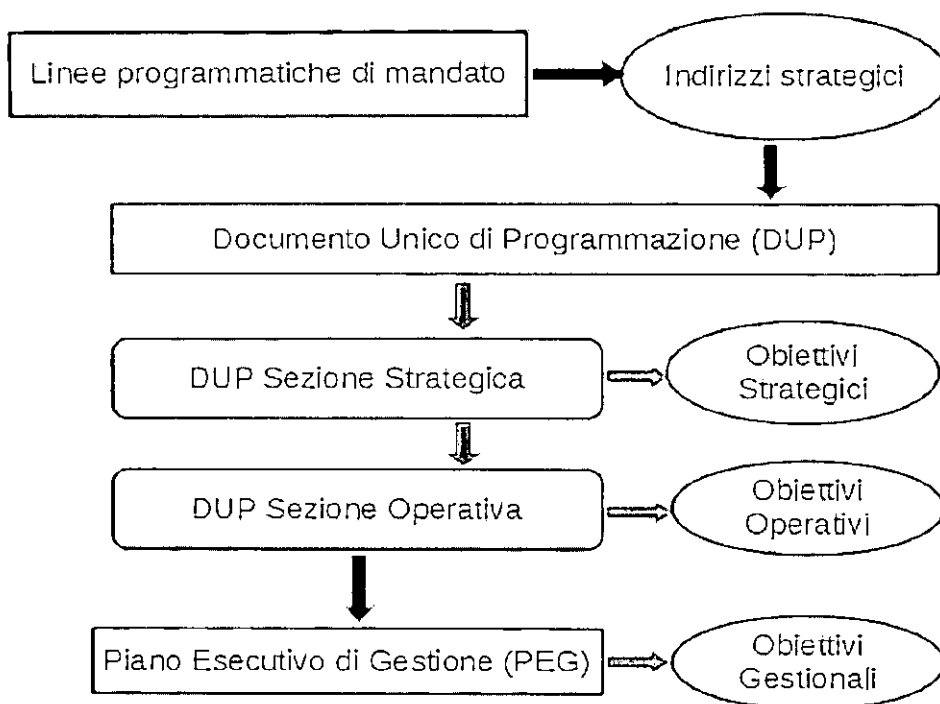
Linee programmatiche di mandato

Indirizzi strategici

Documento Unico di Programmazione (DUP)

DUP Sezione Strategica

Obiettivi Strategici

DUP Sezione Operativa

Obiettivi Operativi

Piano Esecutivo di Gestione (PEG)

Obiettivi Gestionali